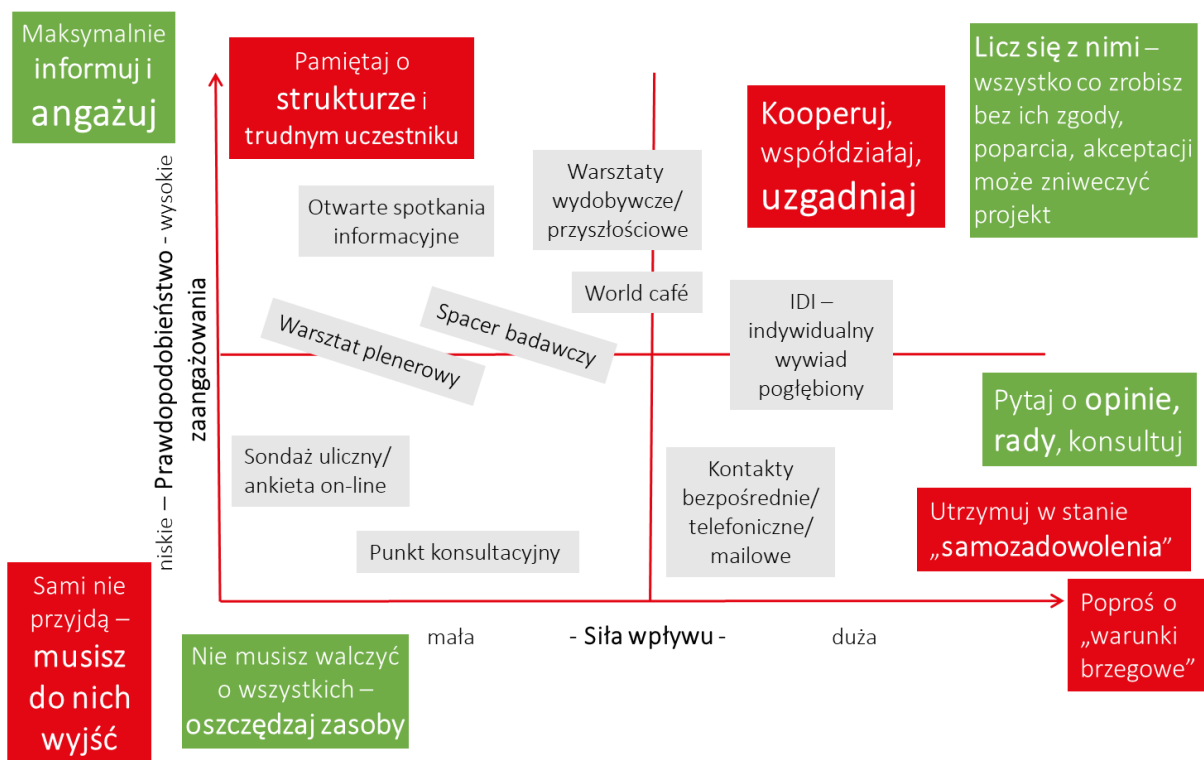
Maksymalnie informuj i angażuj

Pamiętaj o strukturze i trudnym uczestniku

Kooperuj, współdziałaj, uzgadniaj

Licz się z nimi – wszystko co zrobisz bez ich zgody, poparcia, akceptacji może zniweczyć projekt

niskie – Prawdopodobieństwo zaangażowania - wysokie

Otwarte spotkania informacyjne

Warsztaty wydobywcze/ przyszłościowe

World café

Spacer badawczy

Warsztat plenerowy

IDI – indywidualny wywiad pogłębiony

Pytaj o opinie, rady, konsultuj

Sondaż uliczny/ ankieta on-line

Kontakty bezpośrednie/ telefoniczne/ mailowe

Utrzymuj w stanie „samozadowolenia"

Punkt konsultacyjny

Sami nie przyjdą – musisz do nich wyjść

mała

- Siła wpływu -

duża

Poproś o „warunki brzegowe"

Nie musisz walczyć o wszystkich – oszczędzaj zasoby